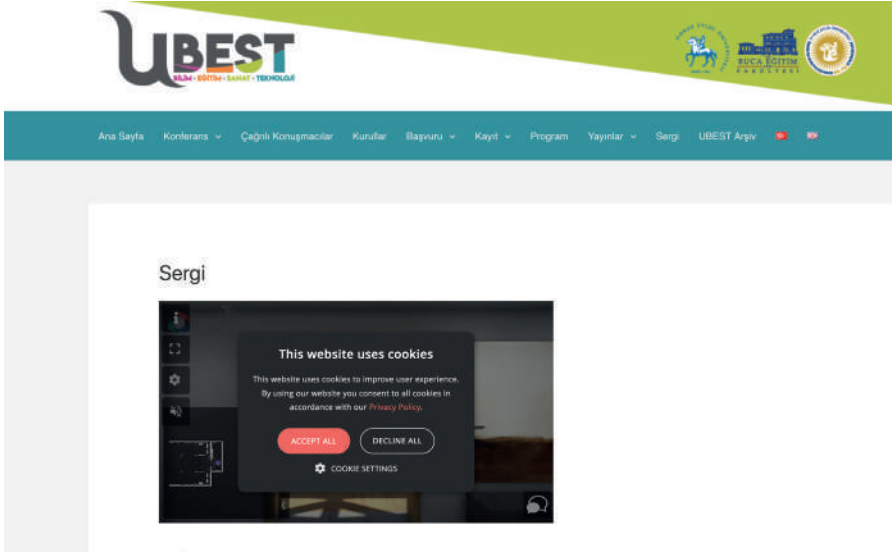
UBEST
BİLİM • EĞİTİM • SANAT • TEKNOLOJİ

BUCA EĞİTİM FAKÜLTESİ

Ana Sayfa Konferans Çağrılı Konuşmacılar Kurullar Başvuru Kayıt Program Yayınlar Sergi UBEST Arşiv

Sergi

This website uses cookies

This website uses cookies to improve user experience. By using our website you consent to all cookies in accordance with our Privacy Policy.

ACCEPT ALL DECLINE ALL

COOKIE SETTINGS